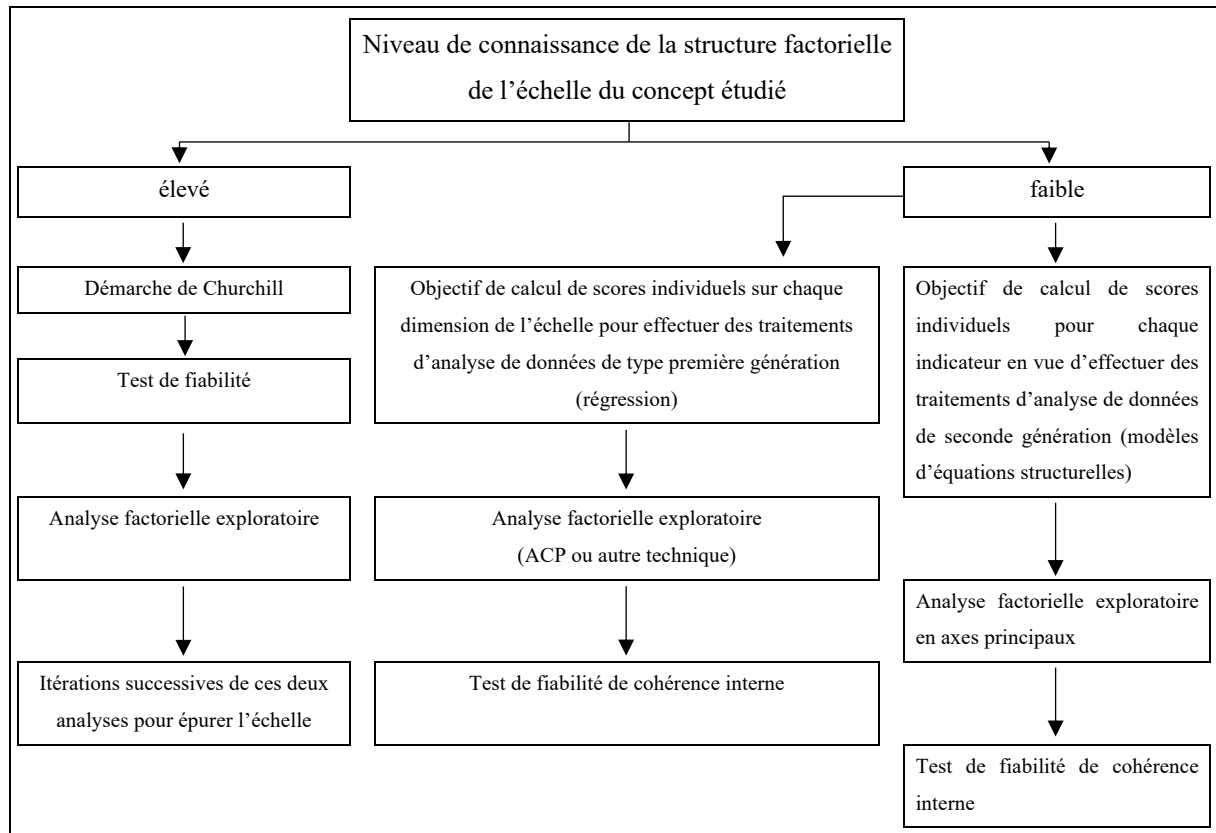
Niveau de connaissance de la structure factorielle de l'échelle du concept étudié

élevé

Démarche de Churchill

Test de fiabilité

Analyse factorielle exploratoire

Itérations successives de ces deux analyses pour épurer l'échelle

faible

Objectif de calcul de scores individuels sur chaque dimension de l'échelle pour effectuer des traitements d'analyse de données de type première génération (régression)

Analyse factorielle exploratoire (ACP ou autre technique)

Test de fiabilité de cohérence interne

Objectif de calcul de scores individuels pour chaque indicateur en vue d'effectuer des traitements d'analyse de données de seconde génération (modèles d'équations structurelles)

Analyse factorielle exploratoire en axes principaux

Test de fiabilité de cohérence interne